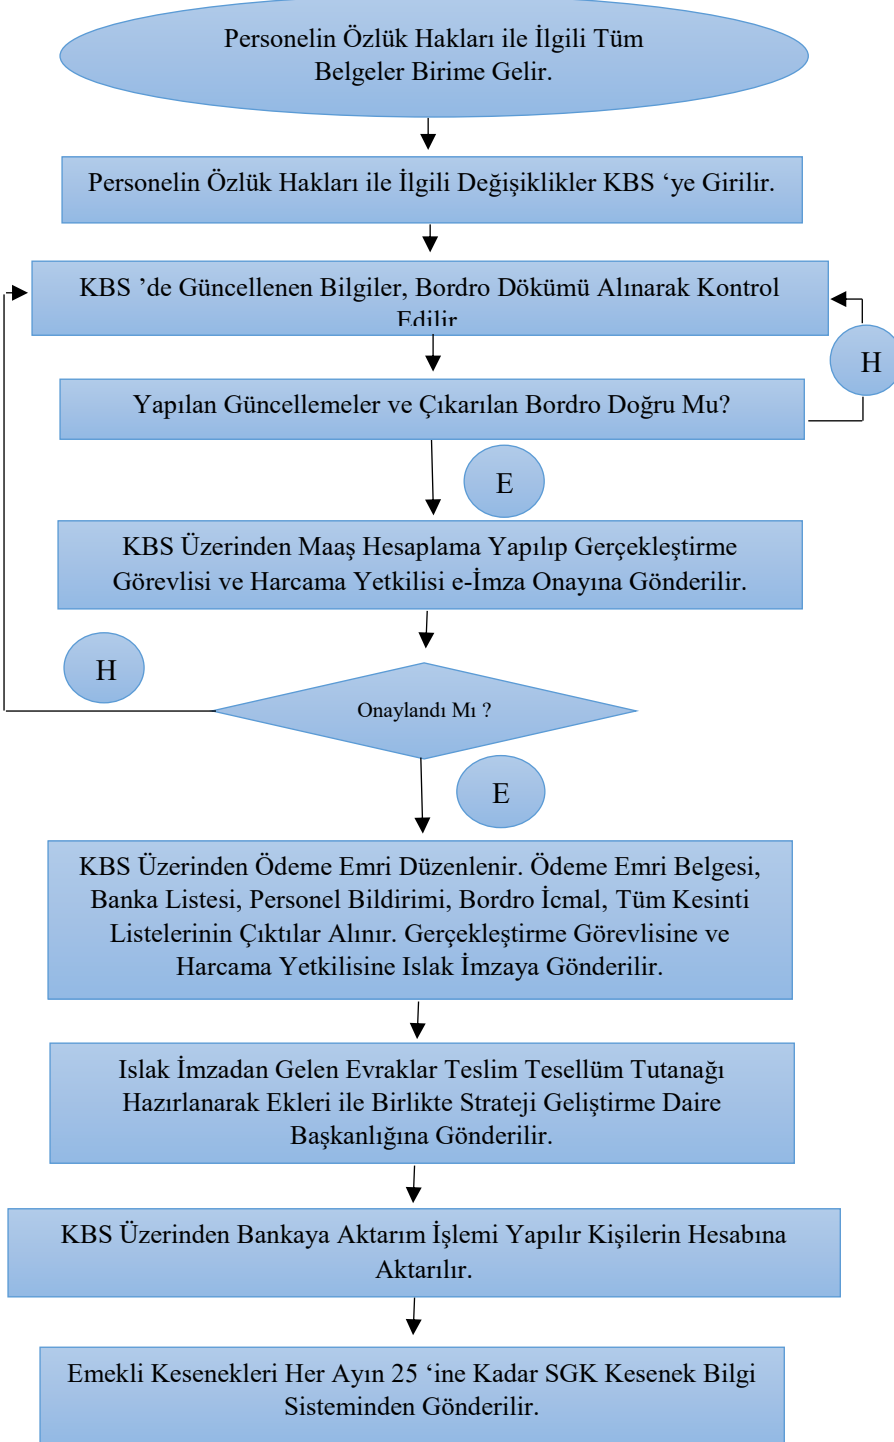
Personelin Özlük Hakları ile İlgili Tüm Belgeler Birime Gelir.

Personelin Özlük Hakları ile İlgili Değişiklikler KBS ‘ye Girilir.

KBS ’de Güncellenen Bilgiler, Bordro Dökümü Alınarak Kontrol Edilir.

H

Yapılan Güncellemeler ve Çıkarılan Bordro Doğru Mu?

E

KBS Üzerinden Maaş Hesaplama Yapılıp Gerçekleştirme Görevlisi ve Harcama Yetkilisi e-İmza Onayına Gönderilir.

H

Onaylandı Mı ?

E

KBS Üzerinden Ödeme Emri Düzenlenir. Ödeme Emri Belgesi, Banka Listesi, Personel Bildirimi, Bordro İcmal, Tüm Kesinti Listelerinin Çıktılar Alınır. Gerçekleştirme Görevlisine ve Harcama Yetkilisine Islak İmzaya Gönderilir.

Islak İmzadan Gelen Evraklar Teslim Tesellüm Tutanağı Hazırlanarak Ekleri ile Birlikte Strateji Geliştirme Daire Başkanlığına Gönderilir.

KBS Üzerinden Bankaya Aktarım İşlemi Yapılır Kişilerin Hesabına Aktarılır.

Emekli Kesenekleri Her Ayın 25 ‘ine Kadar SGK Kesenek Bilgi Sisteminden Gönderilir.